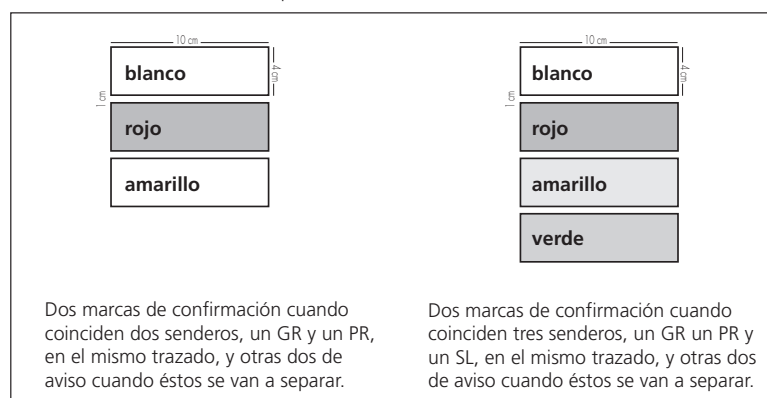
10 cm
4 cm
1 cm
blanco
rojo
amarillo

10 cm
4 cm
1 cm
blanco
rojo
amarillo
verde

Dos marcas de confirmación cuando coinciden dos senderos, un GR y un PR, en el mismo trazado, y otras dos de aviso cuando éstos se van a separar.

Dos marcas de confirmación cuando coinciden tres senderos, un GR un PR y un SL, en el mismo trazado, y otras dos de aviso cuando éstos se van a separar.